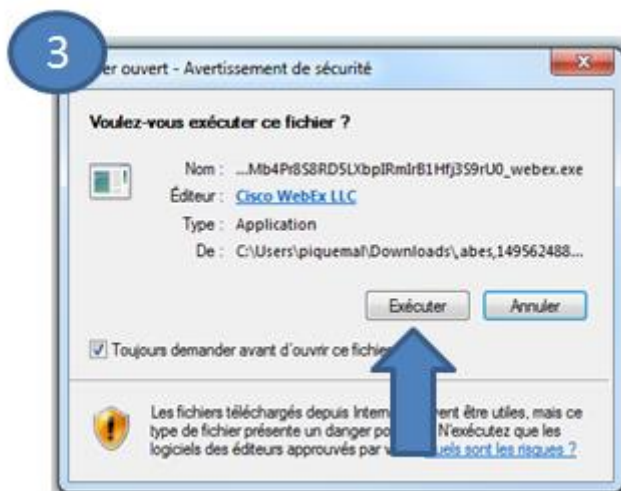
3

er ouvert - Avertissement de sécurité

Voulez-vous exécuter ce fichier ?

Nom : ...Mb4Pr8S8RD5LXbpIRmIrB1Hfj3S9rU0_webex.exe

Éditeur : Cisco WebEx LLC

Type : Application

De : C:\Users\piquemal\Downloads\,abes,149562488...

Exécuter Annuler

Toujours demander avant d'ouvrir ce fichie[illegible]

Les fichiers téléchargés depuis Intern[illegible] ent être utiles, mais ce type de fichier présente un danger po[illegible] N'exécutez que les logiciels des éditeurs approuvés par v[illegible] uels sont les risques ?